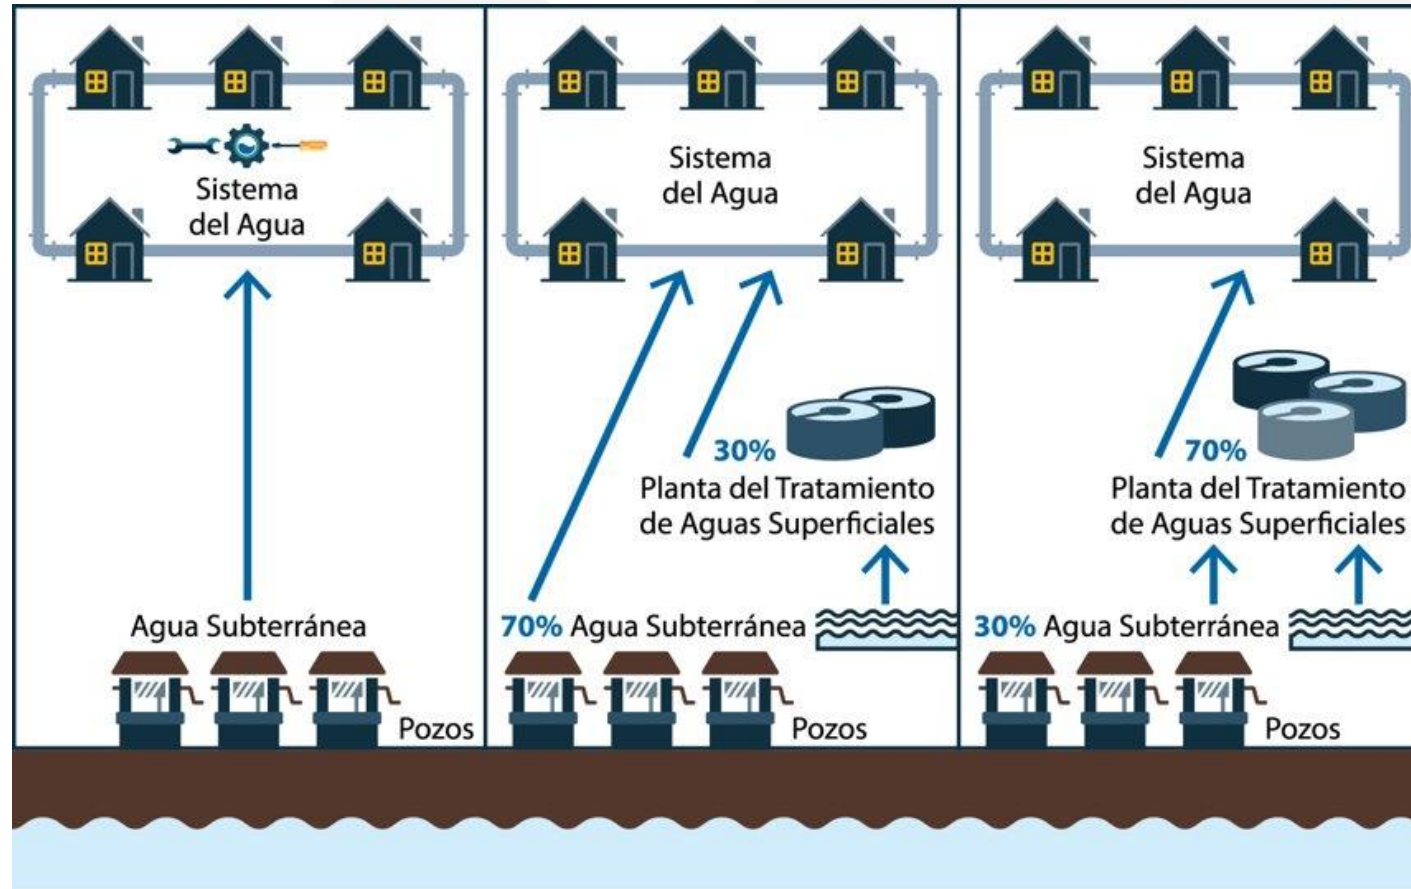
Sistema del Agua

Agua Subterránea

Pozos

Sistema del Agua

30%

Planta del Tratamiento de Aguas Superficiales

70% Agua Subterránea

Pozos

Sistema del Agua

70%

Planta del Tratamiento de Aguas Superficiales

30% Agua Subterránea

Pozos